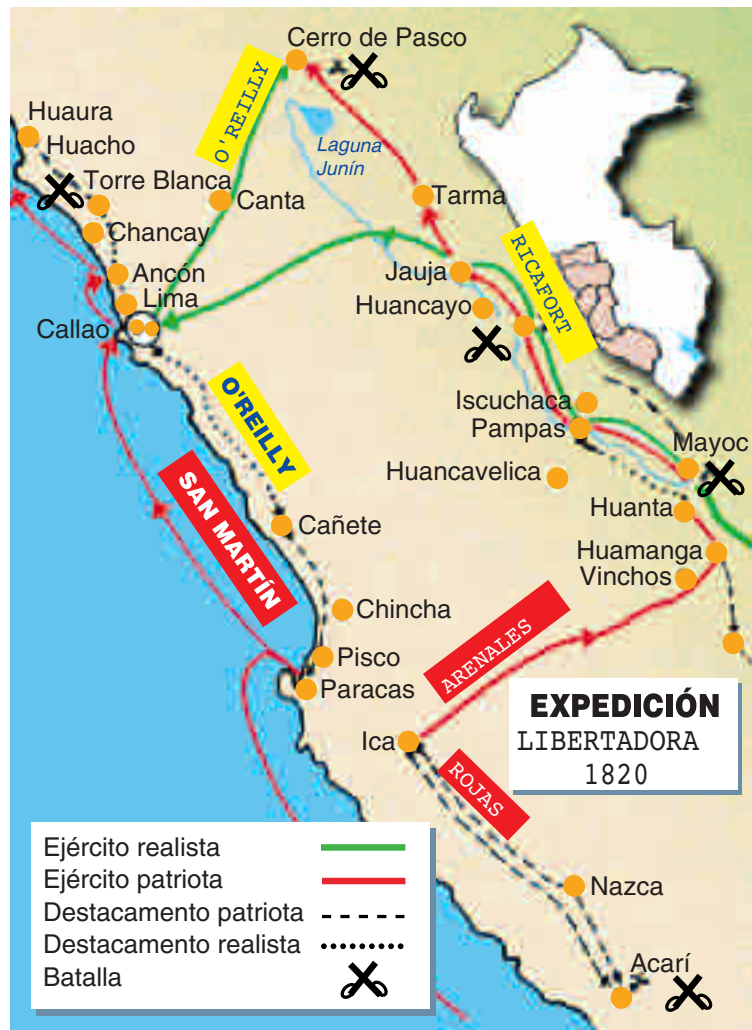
Cerro de Pasco
O'REILLY
Huaura
Huacho
Laguna Junín
Torre Blanca
Canta
Tarma
Chancay
RICAFORT
Jauja
Ancón
Lima
Huancayo
Callao
O'REILLY
Iscuchaca
Pampas
Mayoc
Huancavelica
SAN MARTÍN
Huanta
Cañete
Huamanga
Vinchos
Chincha
Pisco
ARENALES
Paracas
EXPEDICIÓN
LIBERTADORA
1820
Ica
ROJAS
Nazca
Acarí

Ejército realista
Ejército patriota
Destacamento patriota
Destacamento realista
Batalla